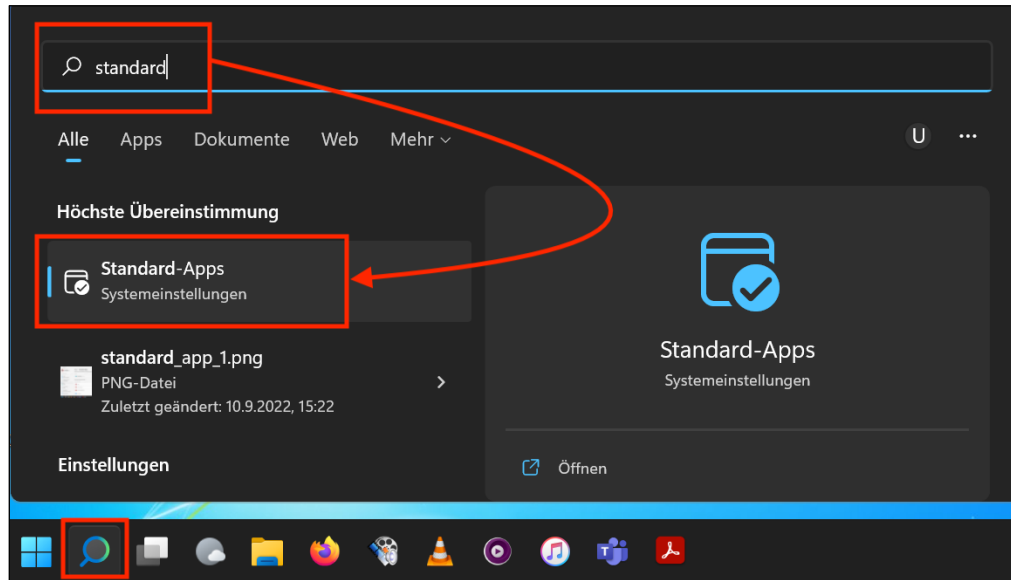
standard

Alle Apps Dokumente Web Mehr

U ...

Höchste Übereinstimmung

Standard-Apps
Systemeinstellungen

standard_app_1.png
PNG-Datei
Zuletzt geändert: 10.9.2022, 15:22

Einstellungen

Standard-Apps
Systemeinstellungen

Öffnen